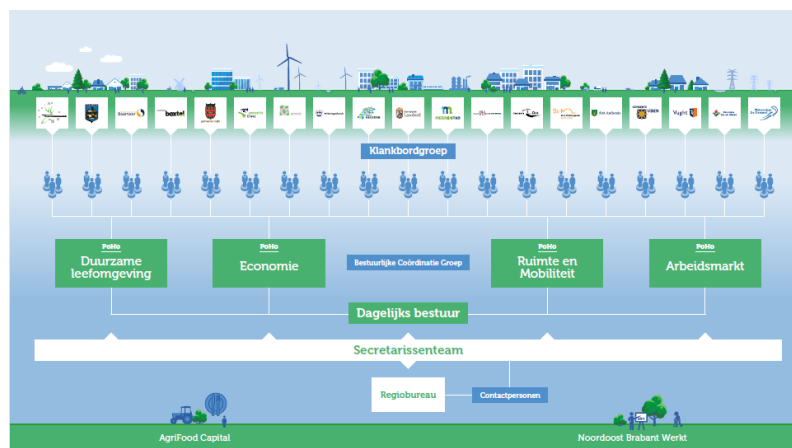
Boxtel

Klankbordgroep

PoHo
Duurzame leefomgeving

PoHo
Economie

Bestuurlijke Coördinatie Groep

PoHo
Ruimte en Mobiliteit

PoHo
Arbeidsmarkt

Dagelijks bestuur

Secretarissenteam

Regiobureau

Contactpersonen

AgriFood Capital

Noordoost Brabant Werkt